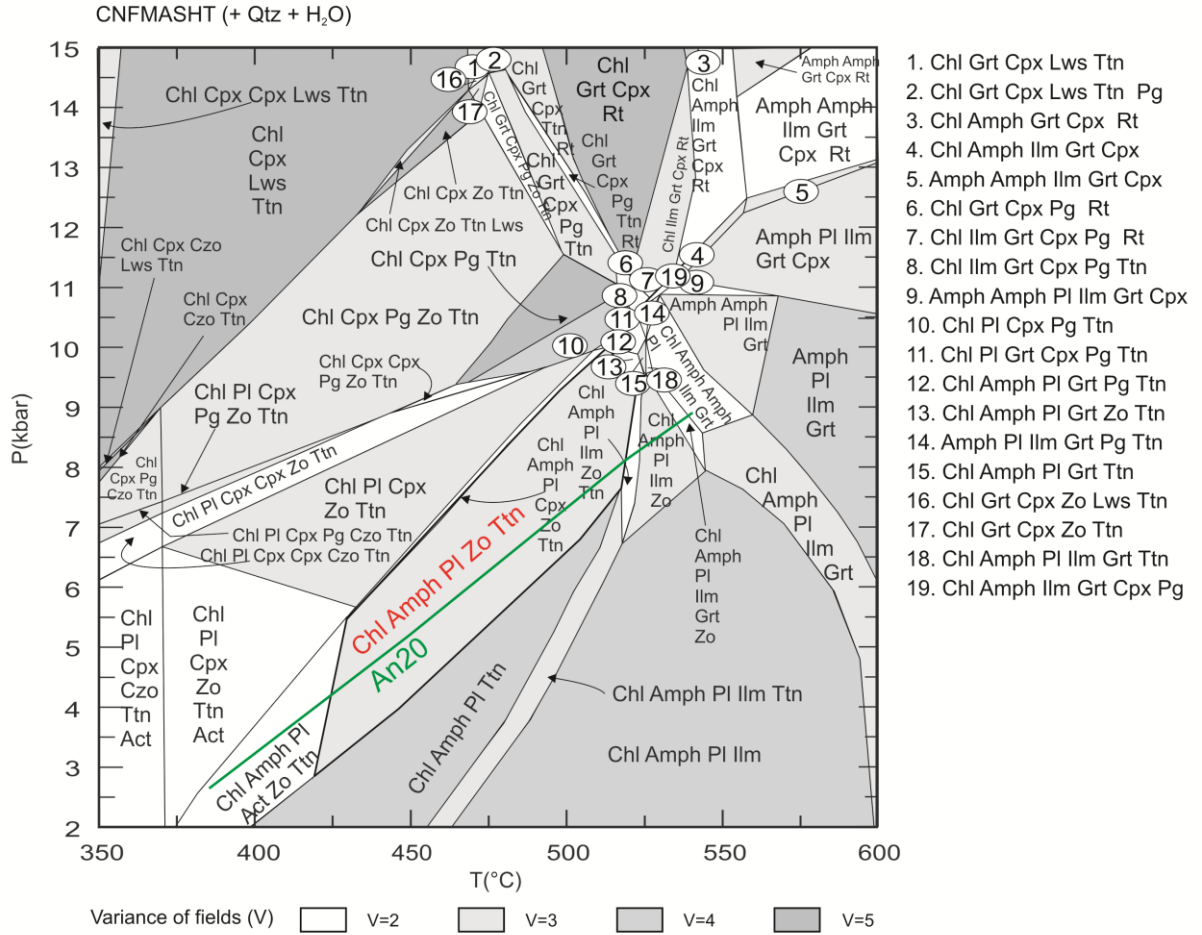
CNFMASHT (+ Qtz + $H_2O$)

15
14
13
12
11
10
9
8
7
6
5
4
3
2

P(kbar)

350 400 450 500 550 600

T(°C)

Chl Cpx Cpx Lws Ttn

Chl Cpx Lws Ttn

Chl Cpx Czo Lws Ttn

Chl Cpx Czo Ttn

Chl Cpx Zo Ttn

Chl Cpx Zo Ttn Lws

Chl Cpx Pg Ttn

Chl Cpx Pg Zo Ttn

Chl Cpx Cpx Pg Zo Ttn

Chl Pl Cpx Pg Zo Ttn

Chl Cpx Pg Czo Ttn

Chl Pl Cpx Cpx Zo Ttn

Chl Pl Cpx Zo Ttn

Chl Pl Cpx Pg Czo Ttn

Chl Pl Cpx Cpx Czo Ttn

Chl Pl Cpx Czo Ttn Act

Chl Pl Cpx Zo Ttn Act

Chl Amph Pl Act Zo Ttn

Chl Amph Pl Zo Ttn

An20

Chl Amph Pl Ttn

Chl Amph Pl Cpx Zo Ttn

Chl Amph Pl Ilm Zo Ttn

Chl Amph Pl Ilm Zo

Chl Amph Pl Ilm Grt Zo

Chl Amph Pl Ilm Ttn

Chl Amph Pl Ilm

Chl Amph Pl Ilm Grt

Amph Pl Ilm Grt

Chl Amph Amph Ilm Grt

Amph Amph Pl Ilm Grt

Amph Pl Ilm Grt Cpx

Amph Amph Ilm Grt Cpx Rt

Amph Amph Grt Cpx Rt

Chl Amph Ilm Grt Cpx Rt

Chl Grt Cpx Rt

Chl Grt Cpx Ttn Rt

Chl Grt Cpx Pg Ttn Rt

Chl Grt Cpx Pg Ttn

Chl Grt Cpx Pg Zo Ttn

Chl Ilm Grt Cpx Rt

Chl Pl

1 2 3 4 5 6 7 8 9 10 11 12 13 14 15 16 17 18 19

1. Chl Grt Cpx Lws Ttn
2. Chl Grt Cpx Lws Ttn Pg
3. Chl Amph Grt Cpx Rt
4. Chl Amph Ilm Grt Cpx
5. Amph Amph Ilm Grt Cpx
6. Chl Grt Cpx Pg Rt
7. Chl Ilm Grt Cpx Pg Rt
8. Chl Ilm Grt Cpx Pg Ttn
9. Amph Amph Pl Ilm Grt Cpx
10. Chl Pl Cpx Pg Ttn
11. Chl Pl Grt Cpx Pg Ttn
12. Chl Amph Pl Grt Pg Ttn
13. Chl Amph Pl Grt Zo Ttn
14. Amph Pl Ilm Grt Pg Ttn
15. Chl Amph Pl Grt Ttn
16. Chl Grt Cpx Zo Lws Ttn
17. Chl Grt Cpx Zo Ttn
18. Chl Amph Pl Ilm Grt Ttn
19. Chl Amph Ilm Grt Cpx Pg

Variance of fields (V) V=2 V=3 V=4 V=5